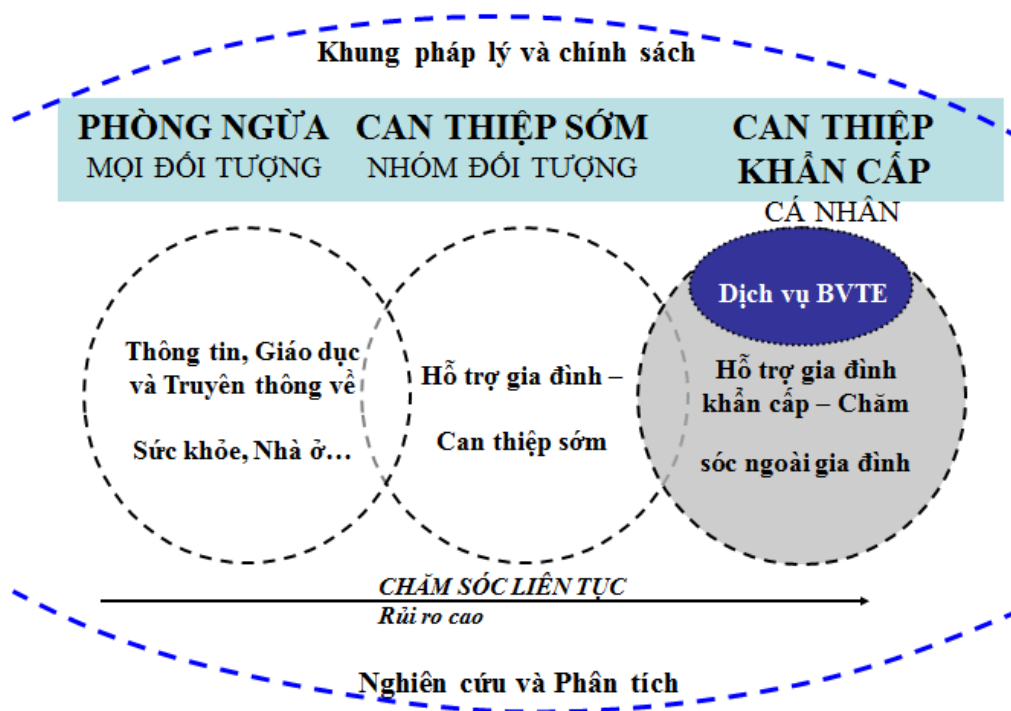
Khung pháp lý và chính sách

PHÒNG NGỪA
MỌI ĐỐI TƯỢNG

CAN THIỆP SỚM
NHÓM ĐỐI TƯỢNG

CAN THIỆP KHẨN CẤP
CÁ NHÂN

Dịch vụ BVTE

Thông tin, Giáo dục và Truyên thông về

Sức khỏe, Nhà ở…

Hỗ trợ gia đình –

Can thiệp sớm

Hỗ trợ gia đình khẩn cấp – Chăm

sóc ngoài gia đình

CHĂM SÓC LIÊN TỤC
Rủi ro cao

Nghiên cứu và Phân tích